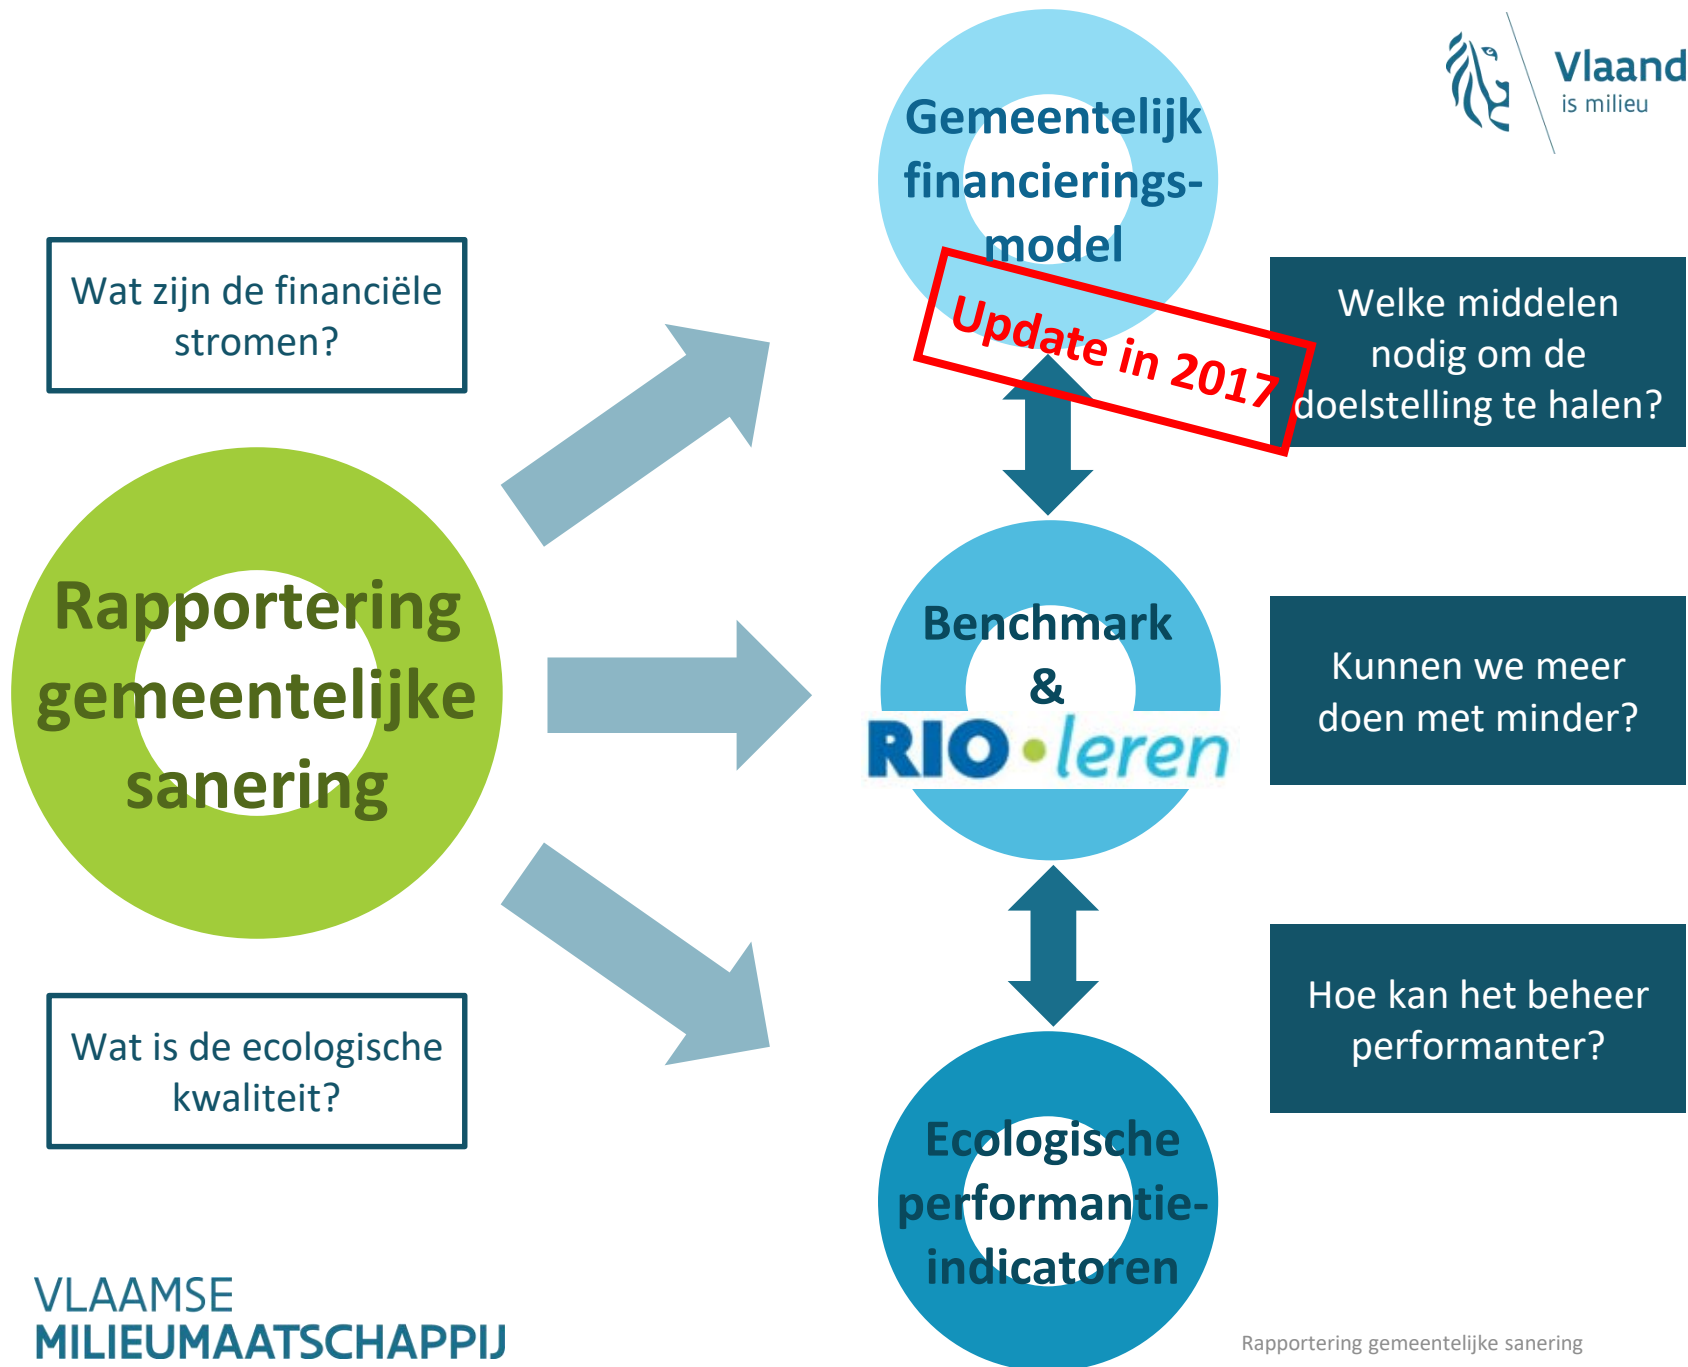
Vlaand
is milieu

Gemeentelijk financieringsmodel

Update in 2017

Wat zijn de financiële stromen?

Welke middelen nodig om de doelstelling te halen?

Rapportering gemeentelijke sanering

Benchmark & RIO•leren

Kunnen we meer doen met minder?

Wat is de ecologische kwaliteit?

Hoe kan het beheer performanter?

Ecologische performantie-indicatoren

VLAAMSE MILIEUMAATSCHAPPIJ

Rapportering gemeentelijke sanering